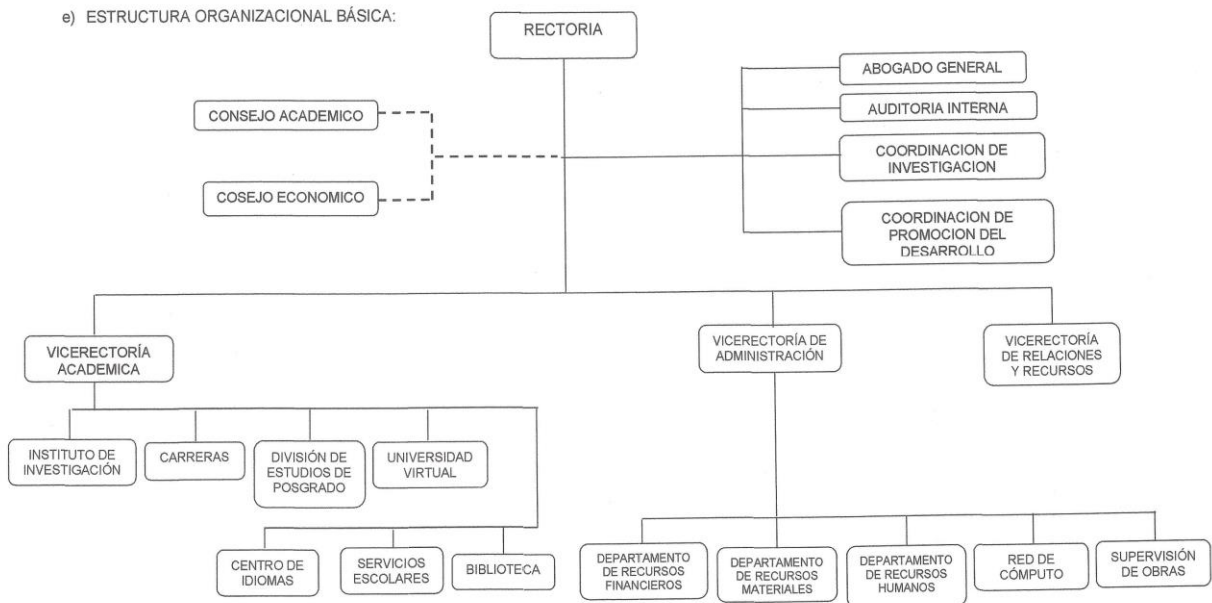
e) ESTRUCTURA ORGANIZACIONAL BÁSICA:

RECTORIA

CONSEJO ACADEMICO

COSEJO ECONOMICO

ABOGADO GENERAL

AUDITORIA INTERNA

COORDINACION DE INVESTIGACION

COORDINACION DE PROMOCION DEL DESARROLLO

VICERECTORÍA ACADEMICA

VICERECTORÍA DE ADMINISTRACIÓN

VICERECTORÍA DE RELACIONES Y RECURSOS

INSTITUTO DE INVESTIGACIÓN

CARRERAS

DIVISIÓN DE ESTUDIOS DE POSGRADO

UNIVERSIDAD VIRTUAL

CENTRO DE IDIOMAS

SERVICIOS ESCOLARES

BIBLIOTECA

DEPARTAMENTO DE RECURSOS FINANCIEROS

DEPARTAMENTO DE RECURSOS MATERIALES

DEPARTAMENTO DE RECURSOS HUMANOS

RED DE CÓMPUTO

SUPERVISIÓN DE OBRAS